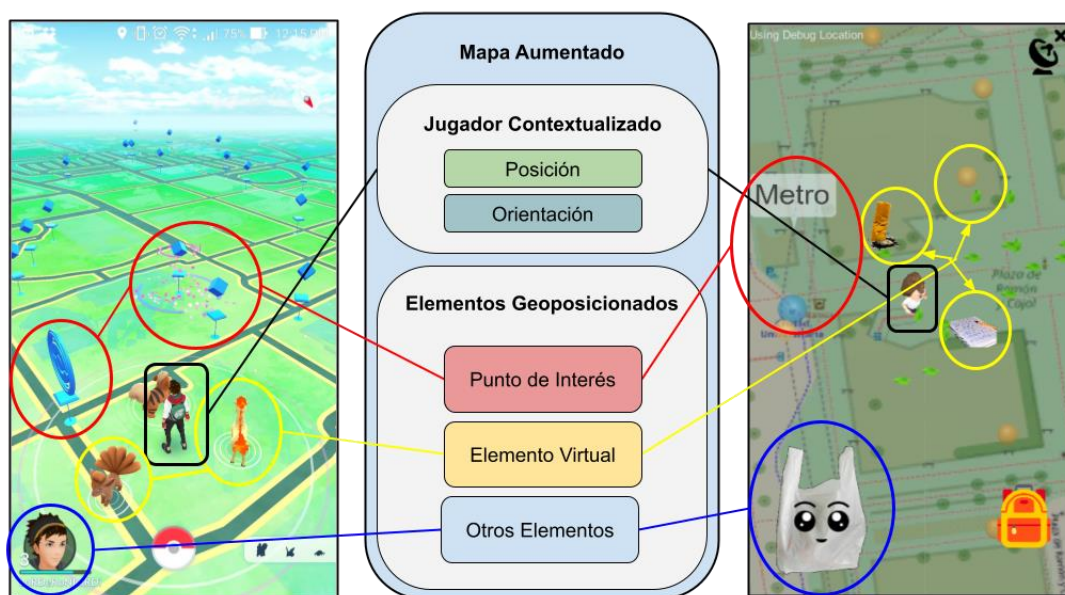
75% 12:15

Mapa Aumentado

Jugador Contextualizado

Posición

Orientación

Elementos Geoposicionados

Punto de Interés

Elemento Virtual

Otros Elementos

Using Debug Location

Metro

Plaza de Ramón y Cajal

3